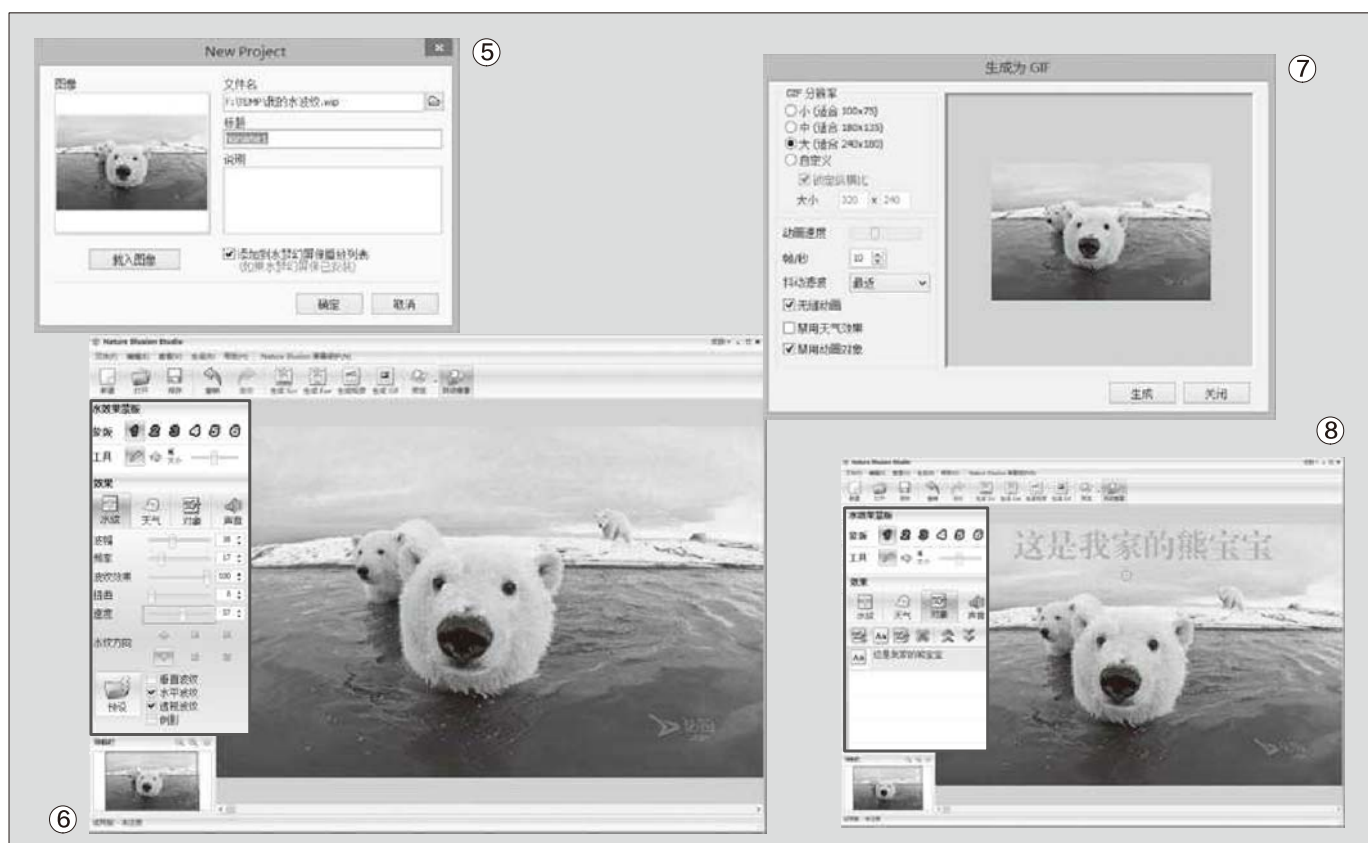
New Project

⑤

图像

文件名

F:\TEMP\我的水波纹.wip

标题

说明

载入图像

添加到水梦幻屏保播放列表 (如果水梦幻屏保已安装)

确定 取消

生成为 GIF

⑦

GIF 分辨率

小 (适合 100x75)

中 (适合 180x135)

大 (适合 240x180)

自定义

锁定纵横比

大小 320 x 240

动画速度

帧/秒 10

抖动速度 最近

无缝动画

禁用天气效果

禁用动画对象

生成 关闭

⑧

Nature Illusion Studio

水效果面板

笔刷

工具

效果

水纹 天气 对象 声音

振幅

频率

波纹效果

扭曲

速度

水纹方向

垂直波纹

水平波纹

透视波纹

倒影

预设

这是我家的熊宝宝

⑥